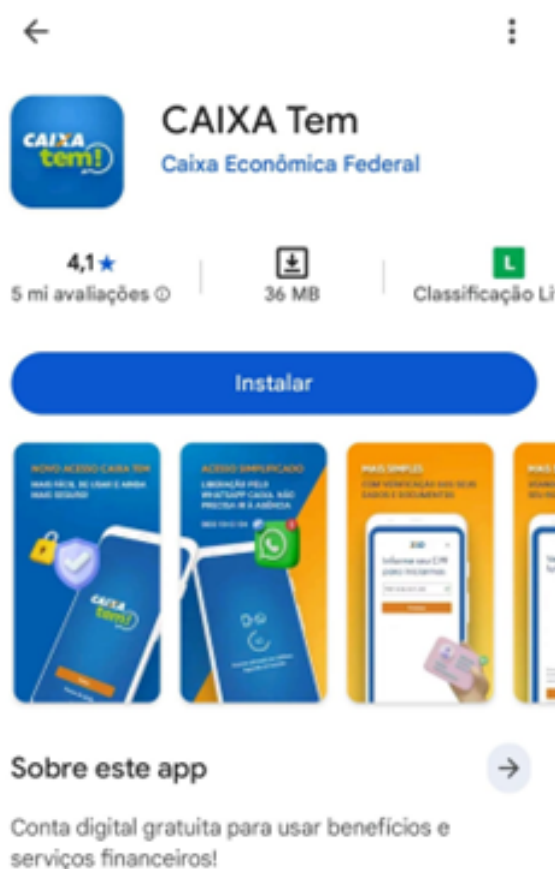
CAIXA tem!

CAIXA Tem
Caixa Econômica Federal

4,1★
5 mi avaliações ⓘ

36 MB

L
Classificação Li

Instalar

NOVO ACESSO CAIXA TEM
MAIS FÁCIL DE USAR E AINDA MAIS SEGURO
CAIXA tem!

ACESSO SIMPLIFICADO
LIBERAÇÃO PELO WHATSAPP CAIXA. NÃO PRECISA IR À AGÊNCIA

MAIS SIMPLES
COM VERIFICAÇÃO DOS SEUS DADOS E DOCUMENTOS
Informe seu CPF para continuar

MAIS
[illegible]

Sobre este app

Conta digital gratuita para usar benefícios e serviços financeiros!